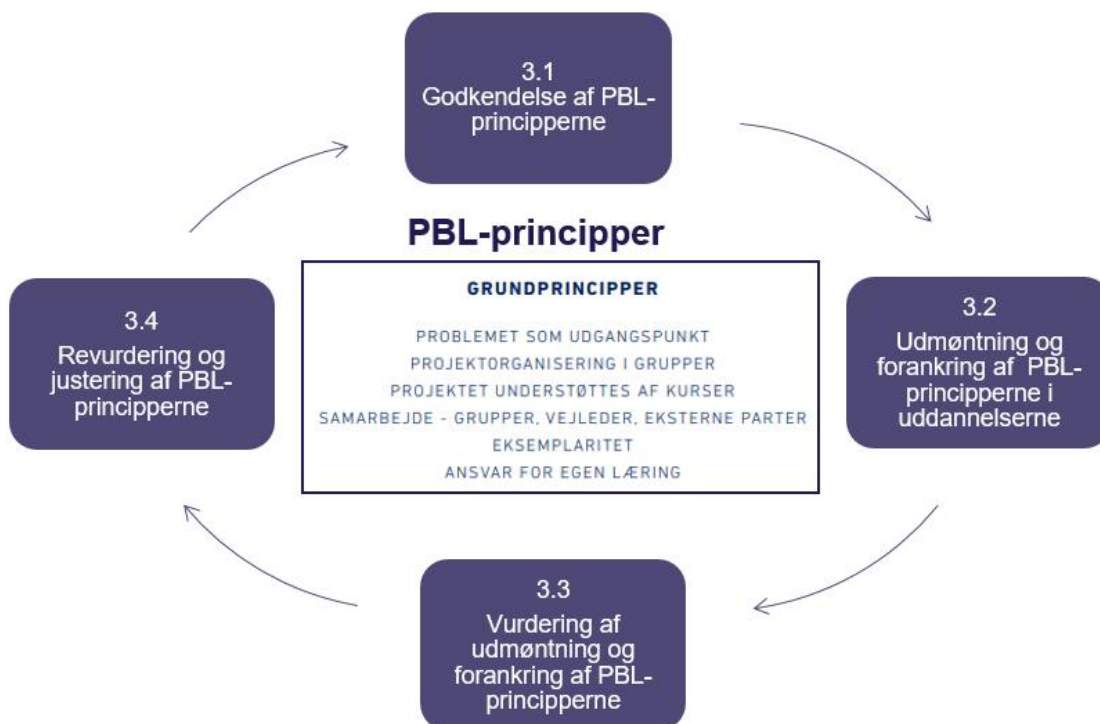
3.1
Godkendelse af PBL-principperne

3.2
Udmøntning og forankring af PBL-principperne i uddannelserne

3.3
Vurdering af udmøntning og forankring af PBL-principperne

3.4
Revurdering og justering af PBL-principperne

PBL-principper

GRUNDPRINCIPPER

PROBLEMET SOM UDGANGSPUNKT
PROJEKTORGANISERING I GRUPPER
PROJEKTET UNDERSTØTTES AF KURSER
SAMARBEJDE - GRUPPER, VEJLEDER, EKSTERNE PARTER
EKSEMPLARITET
ANSVAR FOR EGEN LÆRING